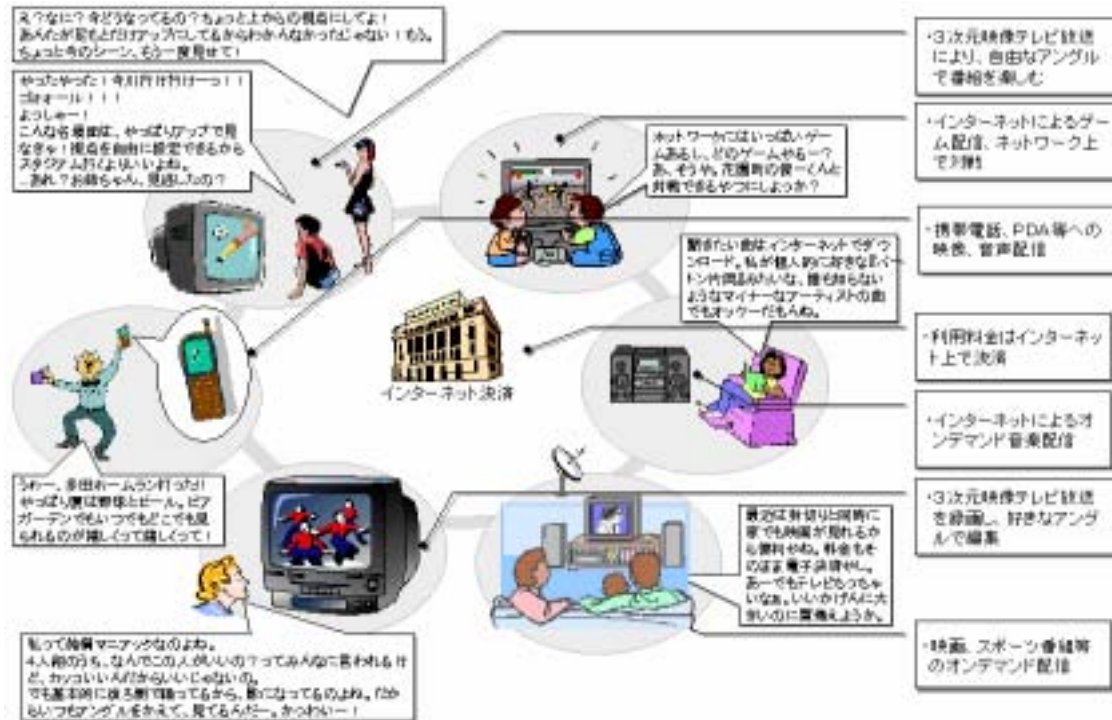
え？なに？今どうなってるの？ちょっと上からの視点にしてよ！あんたが彼ものばっかりアップにしてるからわかんなかったじゃない！もう。ちょっと今のシーン、もう一度見せて！

やったやった！今川行け行けーっ！！ゴオォール！！！よっしゃー！こんな名場面は、やっぱりアップで見なきゃ！視点を自由に設定できるからスタジアムよりいいよね。…あれ？お姉ちゃん、見逃したの？

ネットワーク上にはいっぱいゲームあるし、どのゲームやるー？あ、そうや、花園町の○○くんと対戦できるやつにしようか？

聞きたい曲はインターネットでダウンロード。私が個人的に好きなミドルトン作詞品みたいな、誰も知らないようなマイナーなアーティストの曲でもオッケーだもんね。

インターネット決済

うわー、多田ホームラン打った！やっぱり夏は野球とビール。ビアガーデンでもいつでもどこでも見られるのが嬉しくって嬉しくって！

最近は封切りと同時に家でも映画が見れるから便利やね。料金もそのまま電子決済やし。あーでもテレビもっちゃいなぁ。いいかげんに大きいのに買換えようか。

私って映像マニアックなのよね。4人組のうち、なんでこの人がいいの？ってみんなに言われるけど、カッコいい人がわからないじゃないの。でも基本的に後ろ側で踊ってるから、影になってるのよね。だからいつもアングルを変えて、見てるんだー。かっわいいー！

・3次元映像テレビ放送により、自由なアングルで番組を楽しむ

・インターネットによるゲーム配信、ネットワーク上で対戦

・携帯電話、PDA等への映像、音楽配信

・利用料金はインターネット上で決済

・インターネットによるオンデマンド音楽配信

・3次元映像テレビ放送を録画し、好きなアングルで編集

・映画、スポーツ番組等のオンデマンド配信